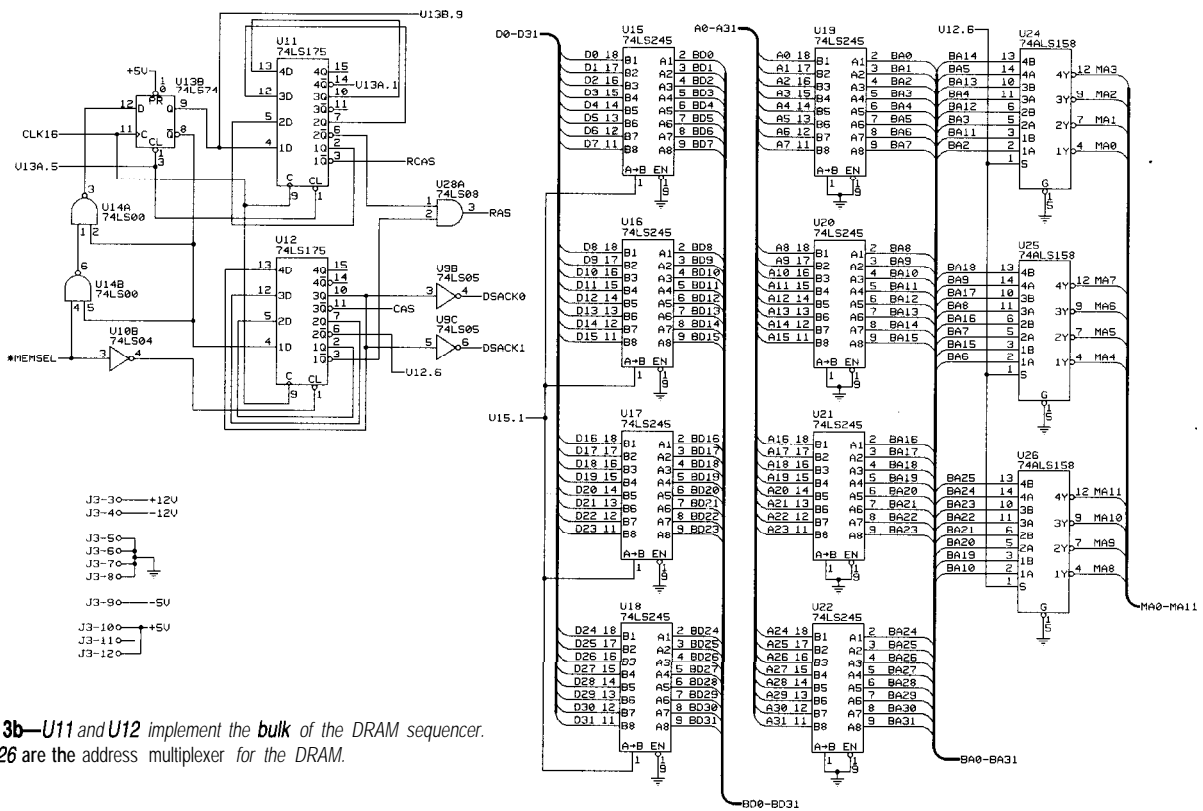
U13B.9
U11
74LS175
13 4D 4Q 15
4Q 14 U13A.1
12 3D 3Q 10
3Q 11
5 2D 2Q 7
2Q 6
4 1D 1Q 2 RCAS
1Q 3
C CL
9 1
+5V
U13B
74LS74
12 D PR 9
11 C Q 8
CL
CLK16
U13A.5
U14A
74LS00
3
1 2
6
U14B
74LS00
4 5
U28A
74LS08
1
2 3 RAS
U12
74LS175
13 4D 4Q 15
4Q 14
12 3D 3Q 10
3Q 11 CAS
5 2D 2Q 7
2Q 6
4 1D 1Q 2
1Q 3
C CL
9 1
U9B
74LS05
3 4 DSACK0
U9C
74LS05
5 6 DSACK1
U12.6
U10B
74LS04
*MEMSEL 3 4

J3-3 +12V
J3-4 -12V
J3-5
J3-6
J3-7
J3-8
J3-9 -5V
J3-10 +5V
J3-11
J3-12

D0-D31
U15
74LS245
D0 18 B1 A1 2 BD0
D1 17 B2 A2 3 BD1
D2 16 B3 A3 4 BD2
D3 15 B4 A4 5 BD3
D4 14 B5 A5 6 BD4
D5 13 B6 A6 7 BD5
D6 12 B7 A7 8 BD6
D7 11 B8 A8 9 BD7
A→B EN
1 19

U16
74LS245
D8 18 B1 A1 2 BD8
D9 17 B2 A2 3 BD9
D10 16 B3 A3 4 BD10
D11 15 B4 A4 5 BD11
D12 14 B5 A5 6 BD12
D13 13 B6 A6 7 BD13
D14 12 B7 A7 8 BD14
D15 11 B8 A8 9 BD15
A→B EN
1 19

U15.1
U17
74LS245
D16 18 B1 A1 2 BD16
D17 17 B2 A2 3 BD17
D18 16 B3 A3 4 BD18
D19 15 B4 A4 5 BD19
D20 14 B5 A5 6 BD20
D21 13 B6 A6 7 BD21
D22 12 B7 A7 8 BD22
D23 11 B8 A8 9 BD23
A→B EN
1 19

U18
74LS245
D24 18 B1 A1 2 BD24
D25 17 B2 A2 3 BD25
D26 16 B3 A3 4 BD26
D27 15 B4 A4 5 BD27
D28 14 B5 A5 6 BD28
D29 13 B6 A6 7 BD29
D30 12 B7 A7 8 BD30
D31 11 B8 A8 9 BD31
A→B EN
1 19
BD0-BD31

A0-A31
U19
74LS245
A0 18 B1 A1 2 BA0
A1 17 B2 A2 3 BA1
A2 16 B3 A3 4 BA2
A3 15 B4 A4 5 BA3
A4 14 B5 A5 6 BA4
A5 13 B6 A6 7 BA5
A6 12 B7 A7 8 BA6
A7 11 B8 A8 9 BA7
A→B EN
1 19

U20
74LS245
A8 18 B1 A1 2 BA8
A9 17 B2 A2 3 BA9
A10 16 B3 A3 4 BA10
A11 15 B4 A4 5 BA11
A12 14 B5 A5 6 BA12
A13 13 B6 A6 7 BA13
A14 12 B7 A7 8 BA14
A15 11 B8 A8 9 BA15
A→B EN
1 19

U21
74LS245
A16 18 B1 A1 2 BA16
A17 17 B2 A2 3 BA17
A18 16 B3 A3 4 BA18
A19 15 B4 A4 5 BA19
A20 14 B5 A5 6 BA20
A21 13 B6 A6 7 BA21
A22 12 B7 A7 8 BA22
A23 11 B8 A8 9 BA23
A→B EN
1 19

U22
74LS245
A24 18 B1 A1 2 BA24
A25 17 B2 A2 3 BA25
A26 16 B3 A3 4 BA26
A27 15 B4 A4 5 BA27
A28 14 B5 A5 6 BA28
A29 13 B6 A6 7 BA29
A30 12 B7 A7 8 BA30
A31 11 B8 A8 9 BA31
A→B EN
1 19
BA0-BA31

U12.6
U24
74ALS158
BA14 13 4B
BA5 14 4A 4Y 12 MA3
BA13 10 3B
BA4 11 3A 3Y 9 MA2
BA12 6 2B
BA3 5 2A 2Y 7 MA1
BA11 3 1B
BA2 2 1A 1Y 4 MA0
1 S
G
15

U25
74ALS158
BA18 13 4B
BA9 14 4A 4Y 12 MA7
BA17 10 3B
BA8 11 3A 3Y 9 MA6
BA16 6 2B
BA7 5 2A 2Y 7 MA5
BA15 3 1B
BA6 2 1A 1Y 4 MA4
1 S
G
15

U26
74ALS158
BA25 13 4B
BA24 14 4A 4Y 12 MA11
BA23 10 3B
BA22 11 3A 3Y 9 MA10
BA21 6 2B
BA20 5 2A 2Y 7 MA9
BA19 3 1B
BA10 2 1A 1Y 4 MA8
1 S
G
15
MA0-MA11

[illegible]3b—U11 and U12 implement the bulk of the DRAM sequencer. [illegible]26 are the address multiplexer for the DRAM.